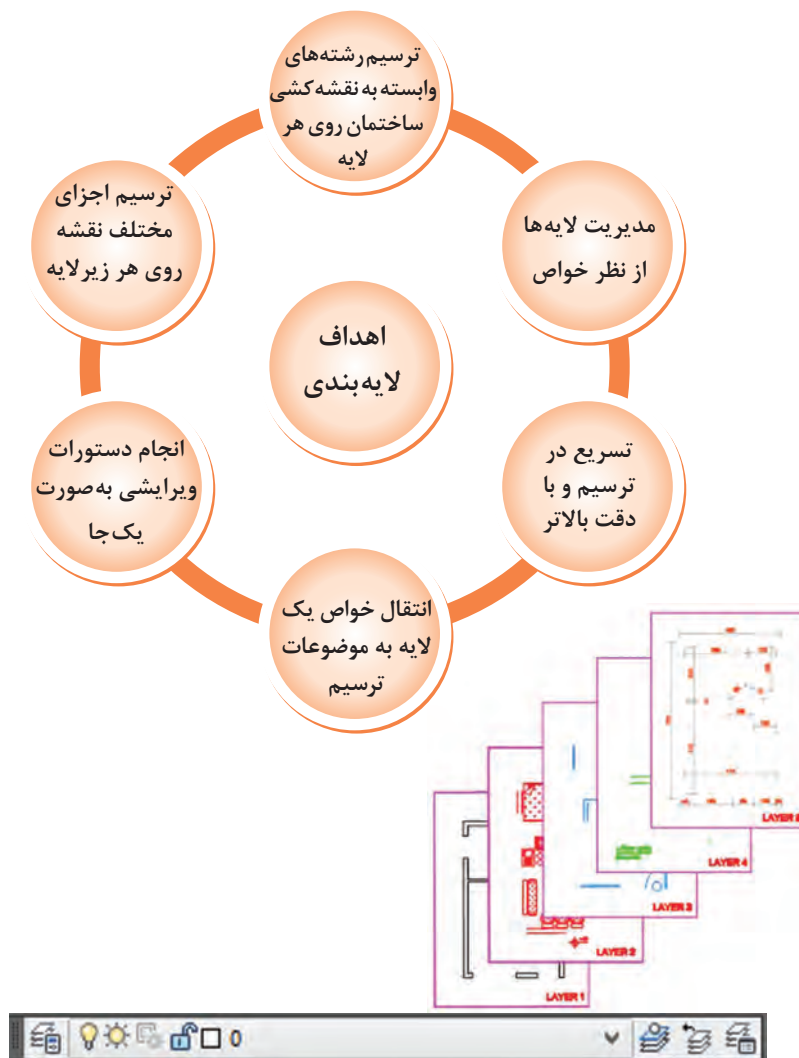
اهداف لایه‌بندی

ترسیم رشته‌های وابسته به نقشه‌کشی ساختمان روی هر لایه

مدیریت لایه‌ها از نظر خواص

تسریع در ترسیم و با دقت بالاتر

انتقال خواص یک لایه به موضوعات ترسیم

انجام دستورات ویرایشی به‌صورت یک‌جا

ترسیم اجزای مختلف نقشه روی هر زیرلایه

LAYER 4

LAYER 3

LAYER 2

LAYER 1

0